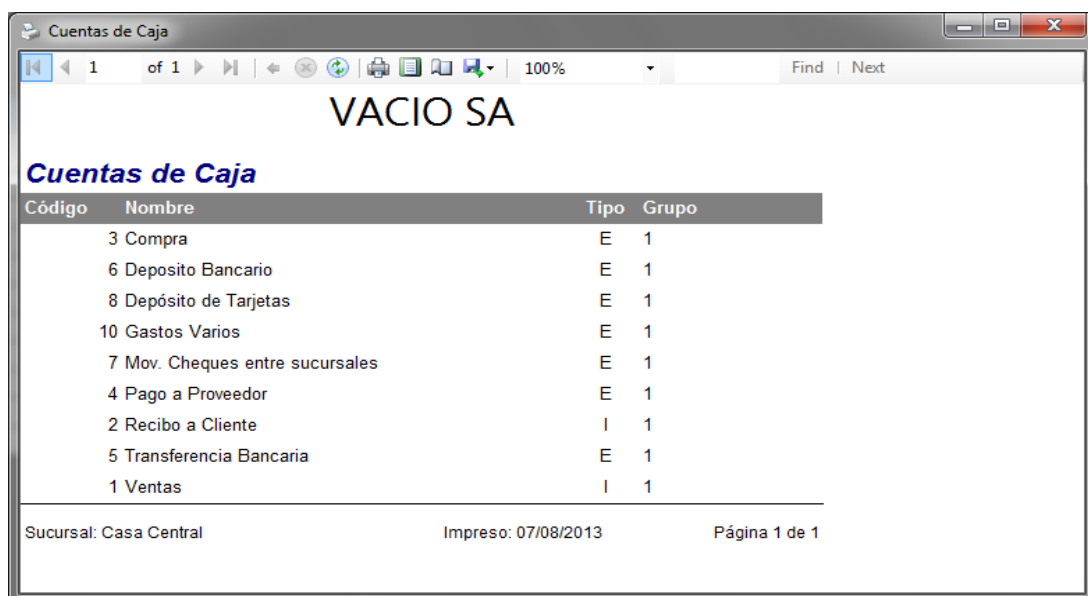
Cuentas de Caja

1 of 1 100% Find | Next

VACIO SA

Cuentas de Caja

| Código | Nombre | Tipo | Grupo |
|---|---|---|---|
| 3 | Compra | E | 1 |
| 6 | Deposito Bancario | E | 1 |
| 8 | Depósito de Tarjetas | E | 1 |
| 10 | Gastos Varios | E | 1 |
| 7 | Mov. Cheques entre sucursales | E | 1 |
| 4 | Pago a Proveedor | E | 1 |
| 2 | Recibo a Cliente | I | 1 |
| 5 | Transferencia Bancaria | E | 1 |
| 1 | Ventas | I | 1 |

Sucursal: Casa Central Impreso: 07/08/2013 Página 1 de 1